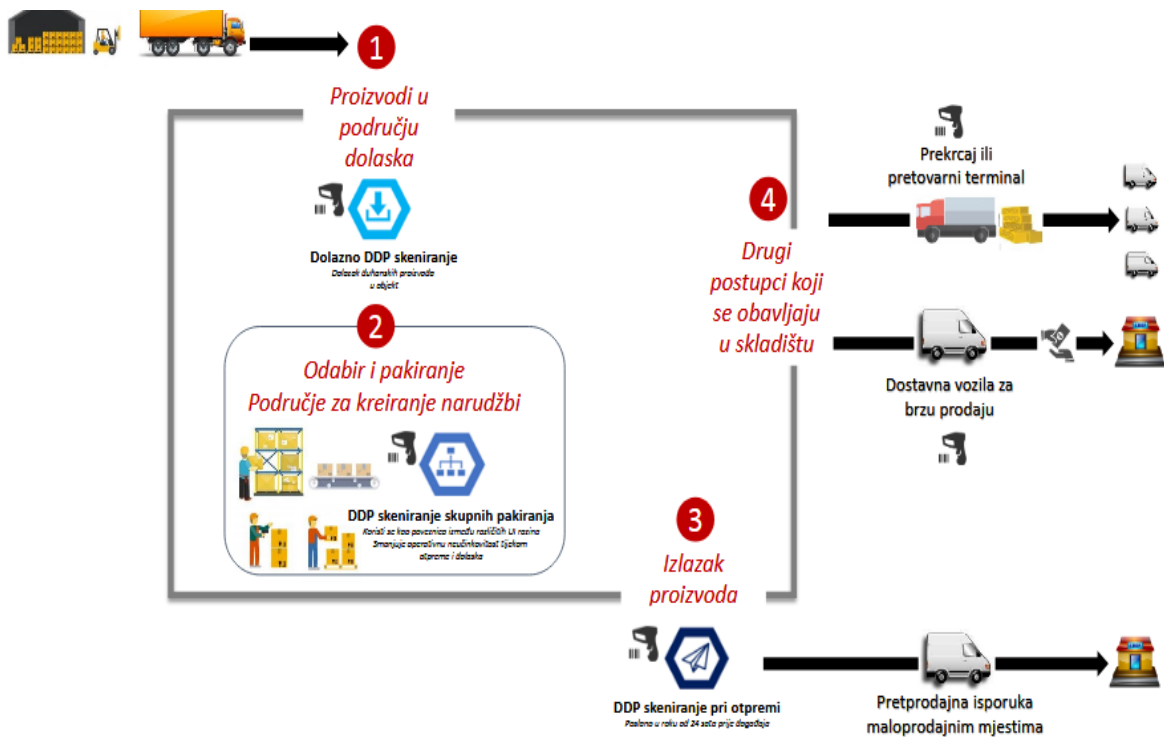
1

Proizvodi u području dolaska

Dolazno DDP skeniranje
Dolazak duhanskih proizvoda u objekt

2

Odabir i pakiranje
Područje za kreiranje narudžbi

DDP skeniranje skupnih pakiranja
Koristi se kao poveznica između različitih UI razina
Smanjuje operativnu neučinkovitost tijekom otpreme i dolaska

3

Izlazak proizvoda

DDP skeniranje pri otpremi
Poslano u roku od 24 sata prije događaja

4

Drugi postupci koji se obavljaju u skladištu

Prekrcaj ili pretovarni terminal

Dostavna vozila za brzu prodaju

Pretprodajna isporuka maloprodajnim mjestima